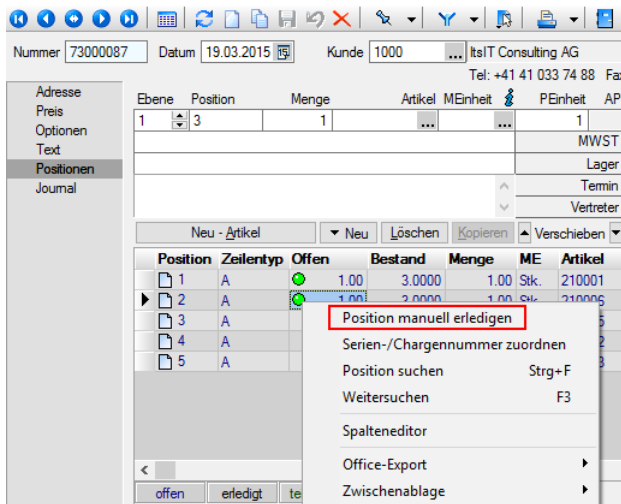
Nummer 73000087 Datum 19.03.2015 Kunde 1000 ... ItsIT Consulting AG

Tel: +41 41 033 74 88 Fa

Adresse
Preis
Optionen
Text
Positionen
Journal

| Ebene | Position | Menge | Artikel | MEinheit | PEinheit | AP |
|---|---|---|---|---|---|---|
| 1 | 3 | 1 | ... | ... | 1 | |

MWST
Lager
Termin
Vertreter

Neu - Artikel ▼ Neu Löschen Kopieren ▲ Verschieben ▼

| Position | Zeilentyp | Offen | Bestand | Menge | ME | Artikel |
|---|---|---|---|---|---|---|
| 1 | A | 1.00 | 3.0000 | 1.00 | Stk. | 210001 |
| 2 | A | 1.00 | 3.0000 | 1.00 | Stk. | 210006 |
| 3 | A | | | | | 5 |
| 4 | A | | | | | 2 |
| 5 | A | | | | | 3 |

Position manuell erledigen
Serien-/Chargennummer zuordnen
Position suchen Strg+F
Weitersuchen F3
Spalteneditor
Office-Export
Zwischenablage

offen erledigt te